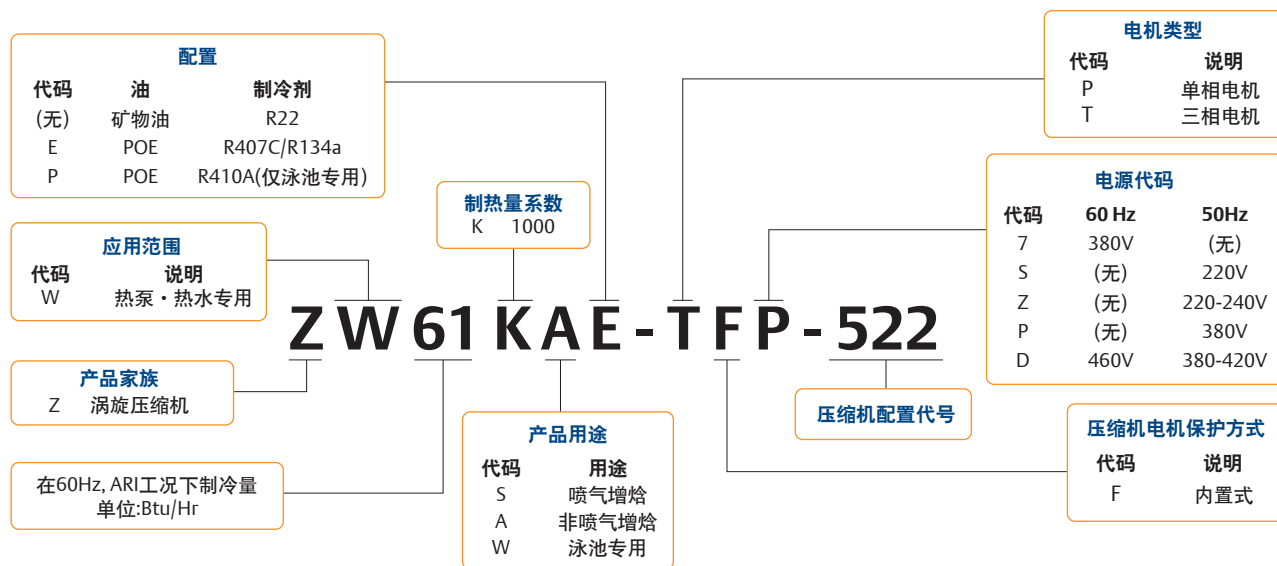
配置

| 代码 | 油 | 制冷剂 |
|---|---|---|
| (无) | 矿物油 | R22 |
| E | POE | R407C/R134a |
| P | POE | R410A(仅泳池专用) |

应用范围

| 代码 | 说明 |
|---|---|
| W | 热泵・热水专用 |

产品家族
Z 涡旋压缩机

在60Hz, ARI工况下制冷量
单位:Btu/Hr

制热量系数
K 1000

ZW61KAE-TFP-522

产品用途

| 代码 | 用途 |
|---|---|
| S | 喷气增焓 |
| A | 非喷气增焓 |
| W | 泳池专用 |

电机类型

| 代码 | 说明 |
|---|---|
| P | 单相电机 |
| T | 三相电机 |

电源代码

| 代码 | 60 Hz | 50Hz |
|---|---|---|
| 7 | 380V | (无) |
| S | (无) | 220V |
| Z | (无) | 220-240V |
| P | (无) | 380V |
| D | 460V | 380-420V |

压缩机配置代号

压缩机电机保护方式

| 代码 | 说明 |
|---|---|
| F | 内置式 |